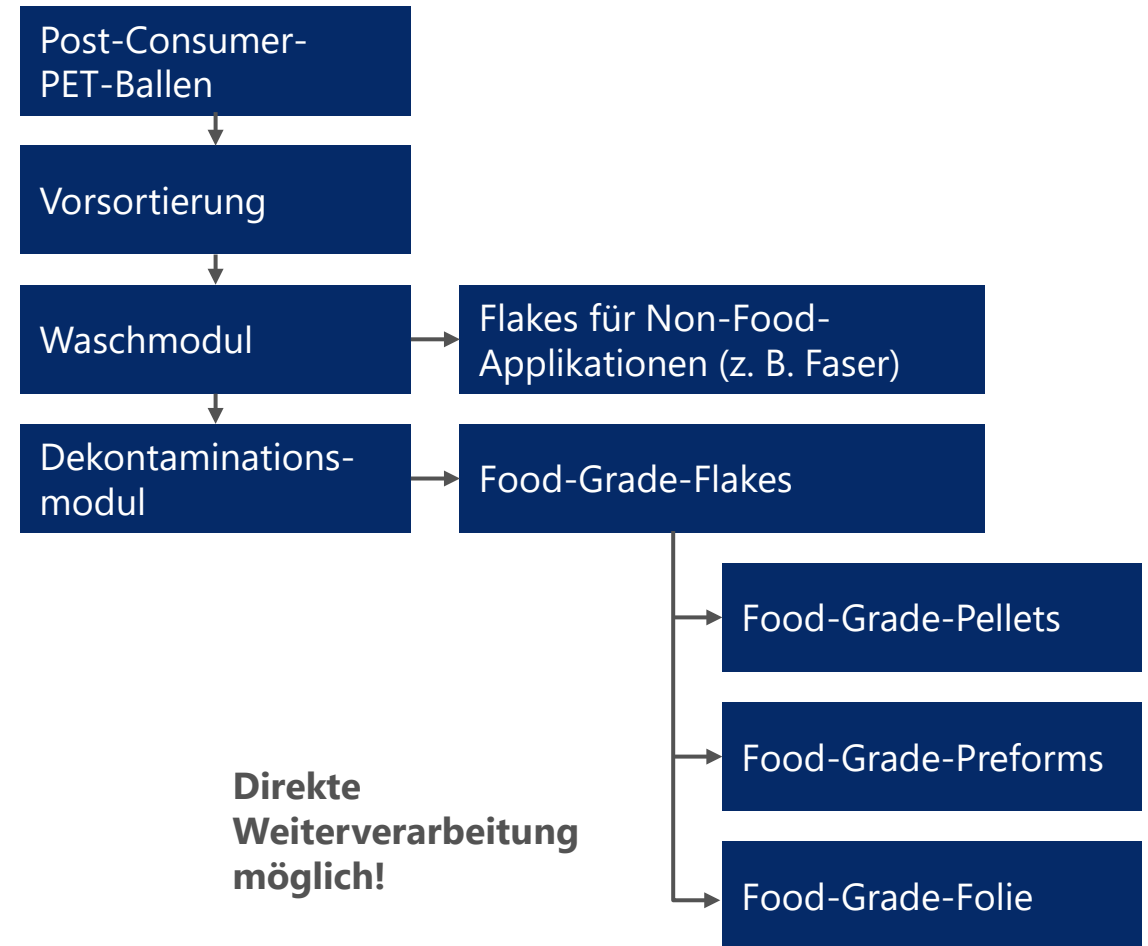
Post-Consumer-PET-Ballen

Vorsortierung

Waschmodul

Flakes für Non-Food-Applikationen (z. B. Faser)

Dekontaminations-modul

Food-Grade-Flakes

Food-Grade-Pellets

Food-Grade-Preforms

Food-Grade-Folie

Direkte Weiterverarbeitung möglich!